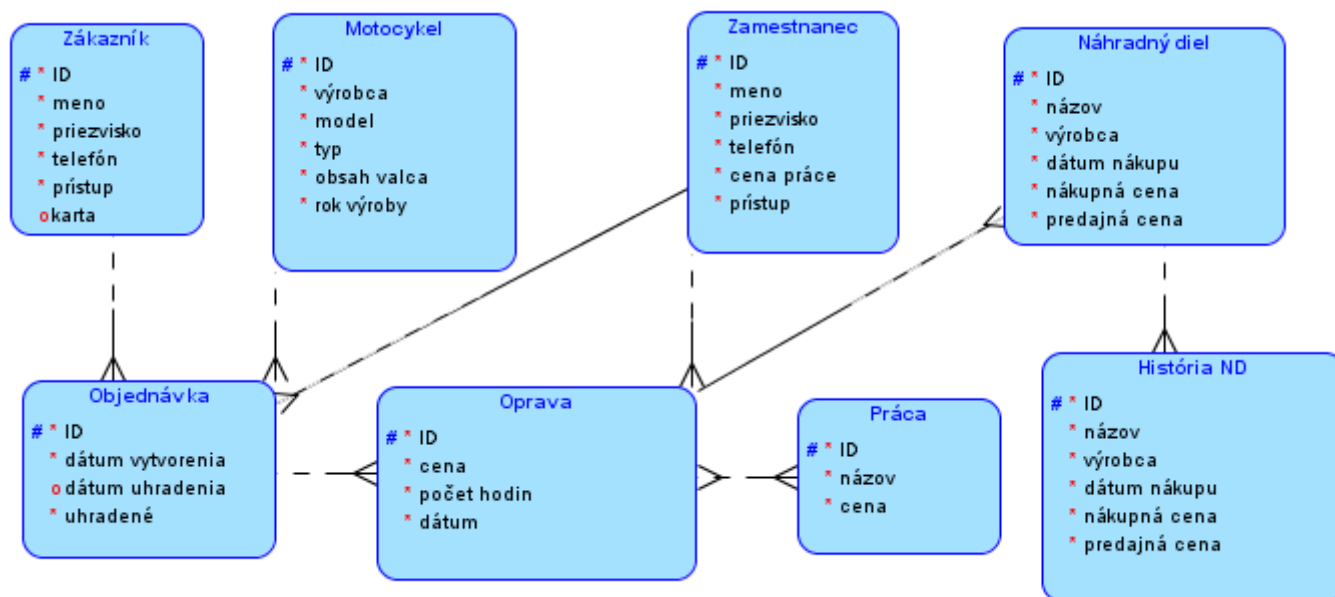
Zákazník
# * ID
* meno
* priezvisko
* telefón
* prístup
o karta

Motocykel
# * ID
* výrobca
* model
* typ
* obsah valca
* rok výroby

Zamestnanec
# * ID
* meno
* priezvisko
* telefón
* cena práce
* prístup

Náhradný diel
# * ID
* názov
* výrobca
* dátum nákupu
* nákupná cena
* predajná cena

Objednávka
# * ID
* dátum vytvorenia
o dátum uhradenia
* uhradené

Oprava
# * ID
* cena
* počet hodin
* dátum

Práca
# * ID
* názov
* cena

História ND
# * ID
* názov
* výrobca
* dátum nákupu
* nákupná cena
* predajná cena